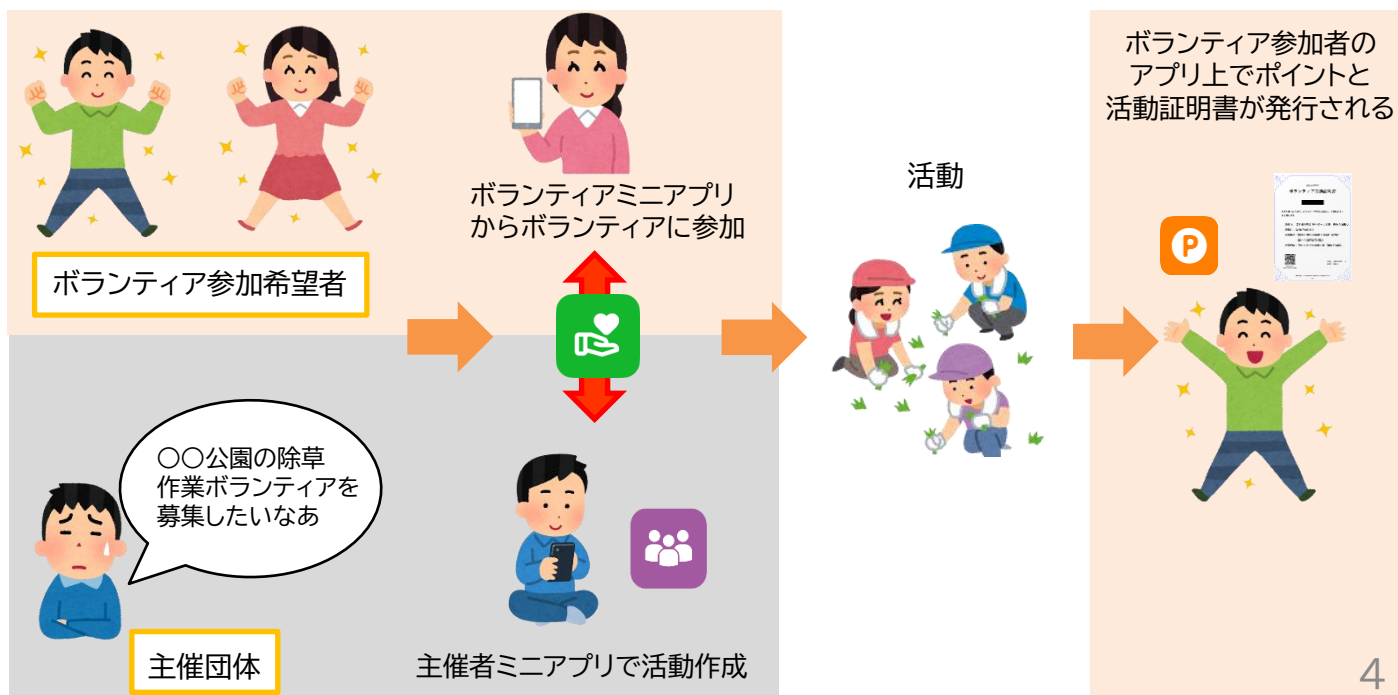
ボランティア参加希望者

ボランティアミニアプリからボランティアに参加

○○公園の除草作業ボランティアを募集したいなあ

主催団体

主催者ミニアプリで活動作成

活動

ボランティア参加者のアプリ上でポイントと活動証明書が発行される

P

4